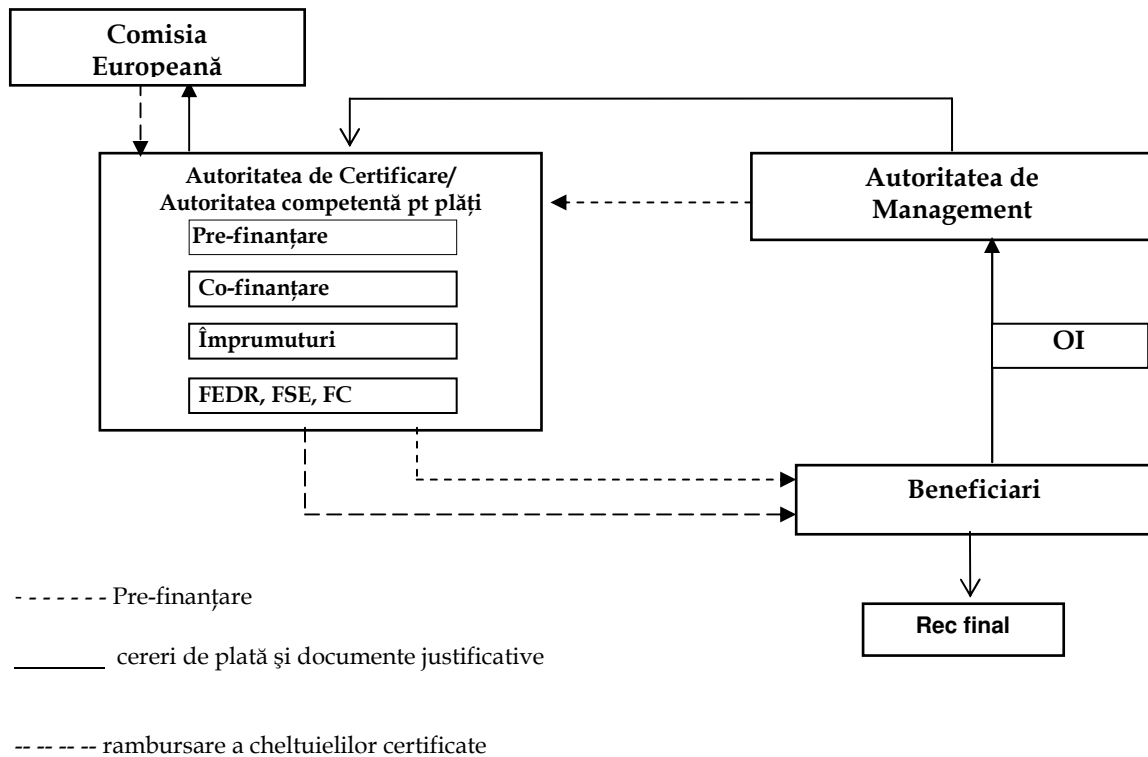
Comisia Europeană

Autoritatea de Certificare/ Autoritatea competentă pt plăți

Pre-finanțare

Co-finanțare

Împrumuturi

FEDR, FSE, FC

Autoritatea de Management

OI

Beneficiari

Rec final

- - - - - - - Pre-finanțare

________ cereri de plată şi documente justificative

-- -- -- -- rambursare a cheltuielilor certificate